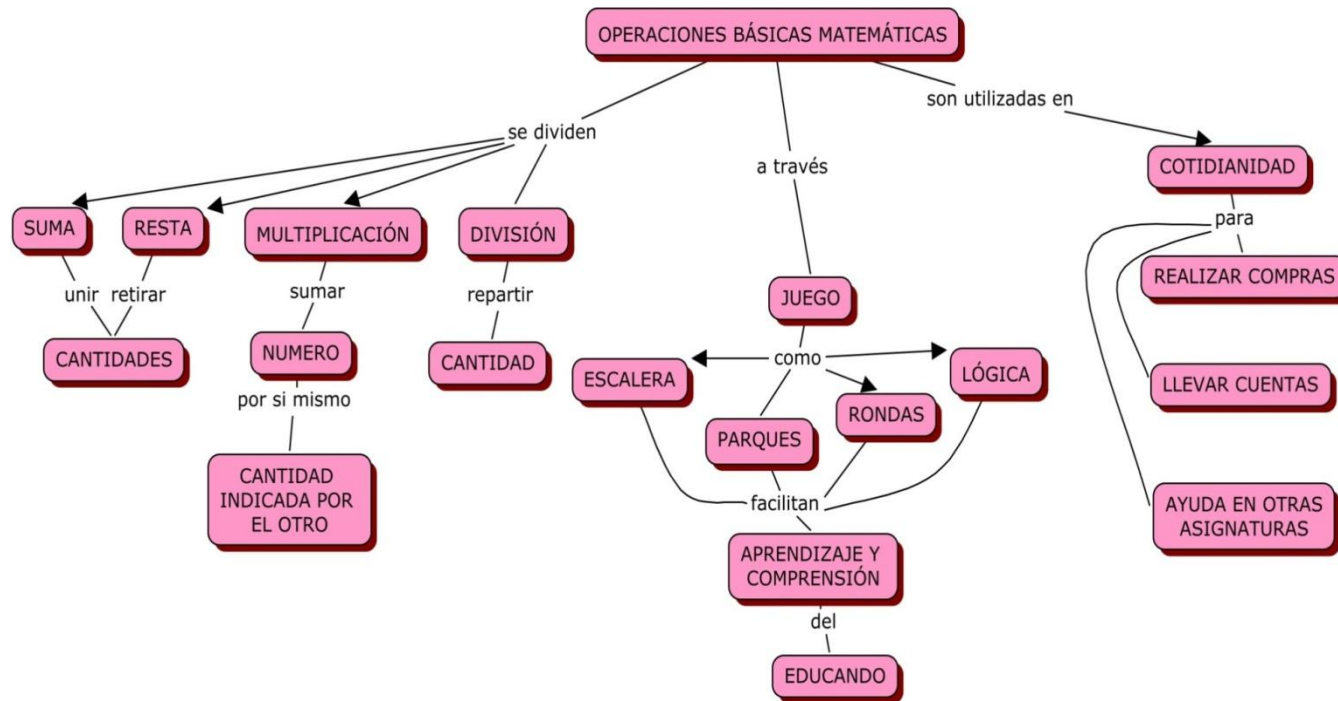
OPERACIONES BÁSICAS MATEMÁTICAS

se dividen

a través

son utilizadas en

SUMA

RESTA

MULTIPLICACIÓN

DIVISIÓN

unir

retirar

CANTIDADES

sumar

NUMERO

por si mismo

CANTIDAD INDICADA POR EL OTRO

repartir

CANTIDAD

JUEGO

como

ESCALERA

PARQUES

RONDAS

LÓGICA

facilitan

APRENDIZAJE Y COMPRENSIÓN

del

EDUCANDO

COTIDIANIDAD

para

REALIZAR COMPRAS

LLEVAR CUENTAS

AYUDA EN OTRAS ASIGNATURAS